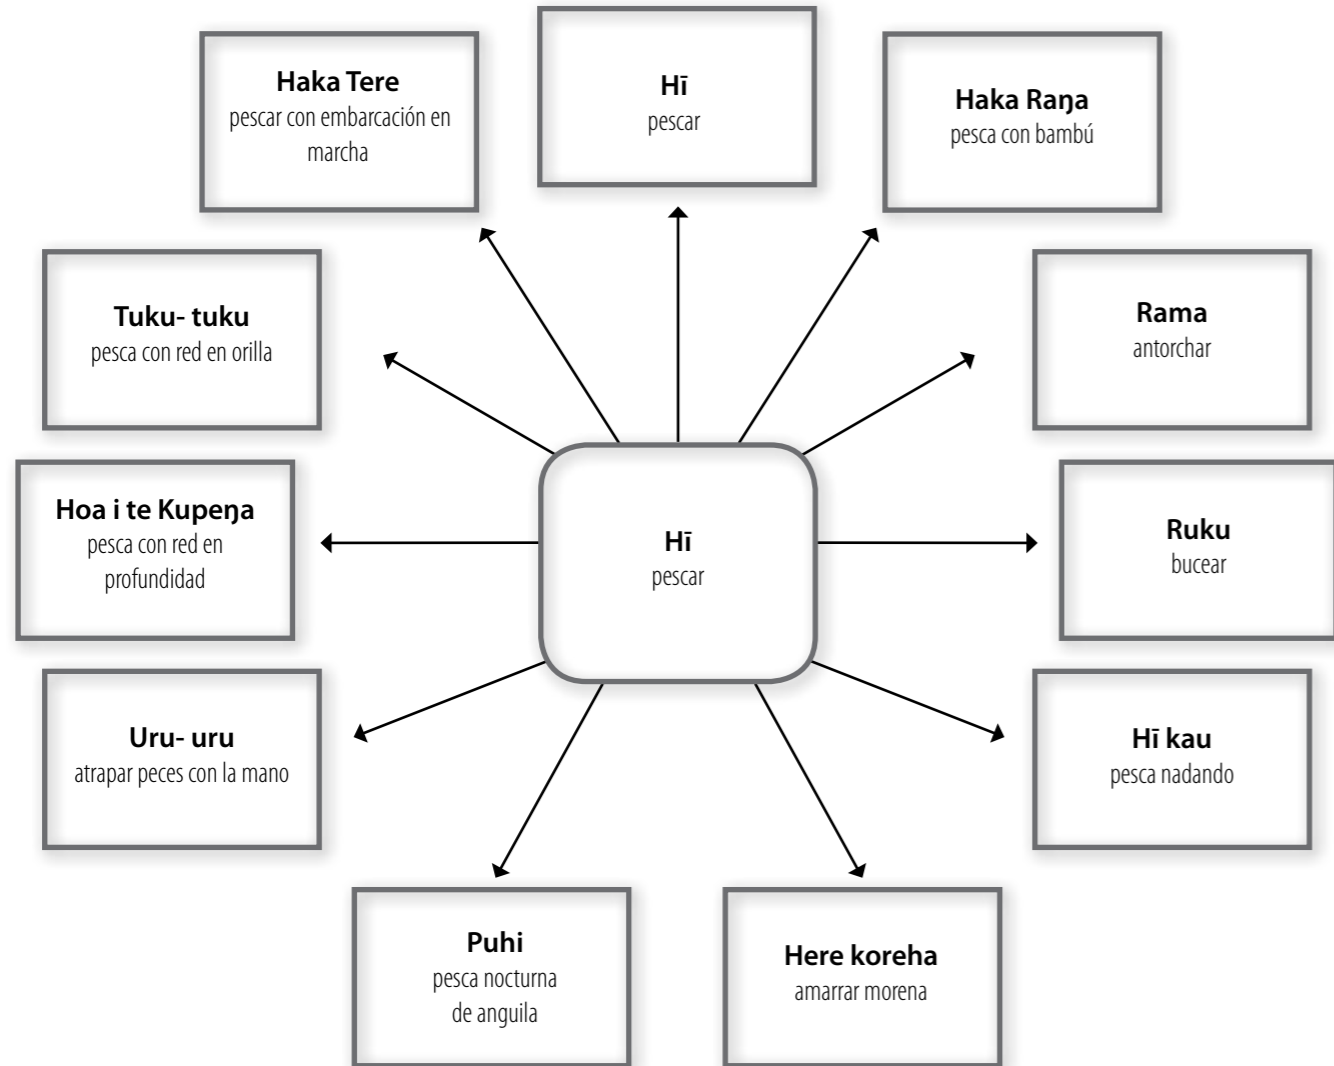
Haka Tere
pescar con embarcación en marcha

Hī
pescar

Haka Raŋa
pesca con bambú

Tuku- tuku
pesca con red en orilla

Rama
antorchar

Hoa i te Kupeŋa
pesca con red en profundidad

Hī
pescar

Ruku
bucear

Uru- uru
atrapar peces con la mano

Hī kau
pesca nadando

Puhi
pesca nocturna de anguila

Here koreha
amarrar morena